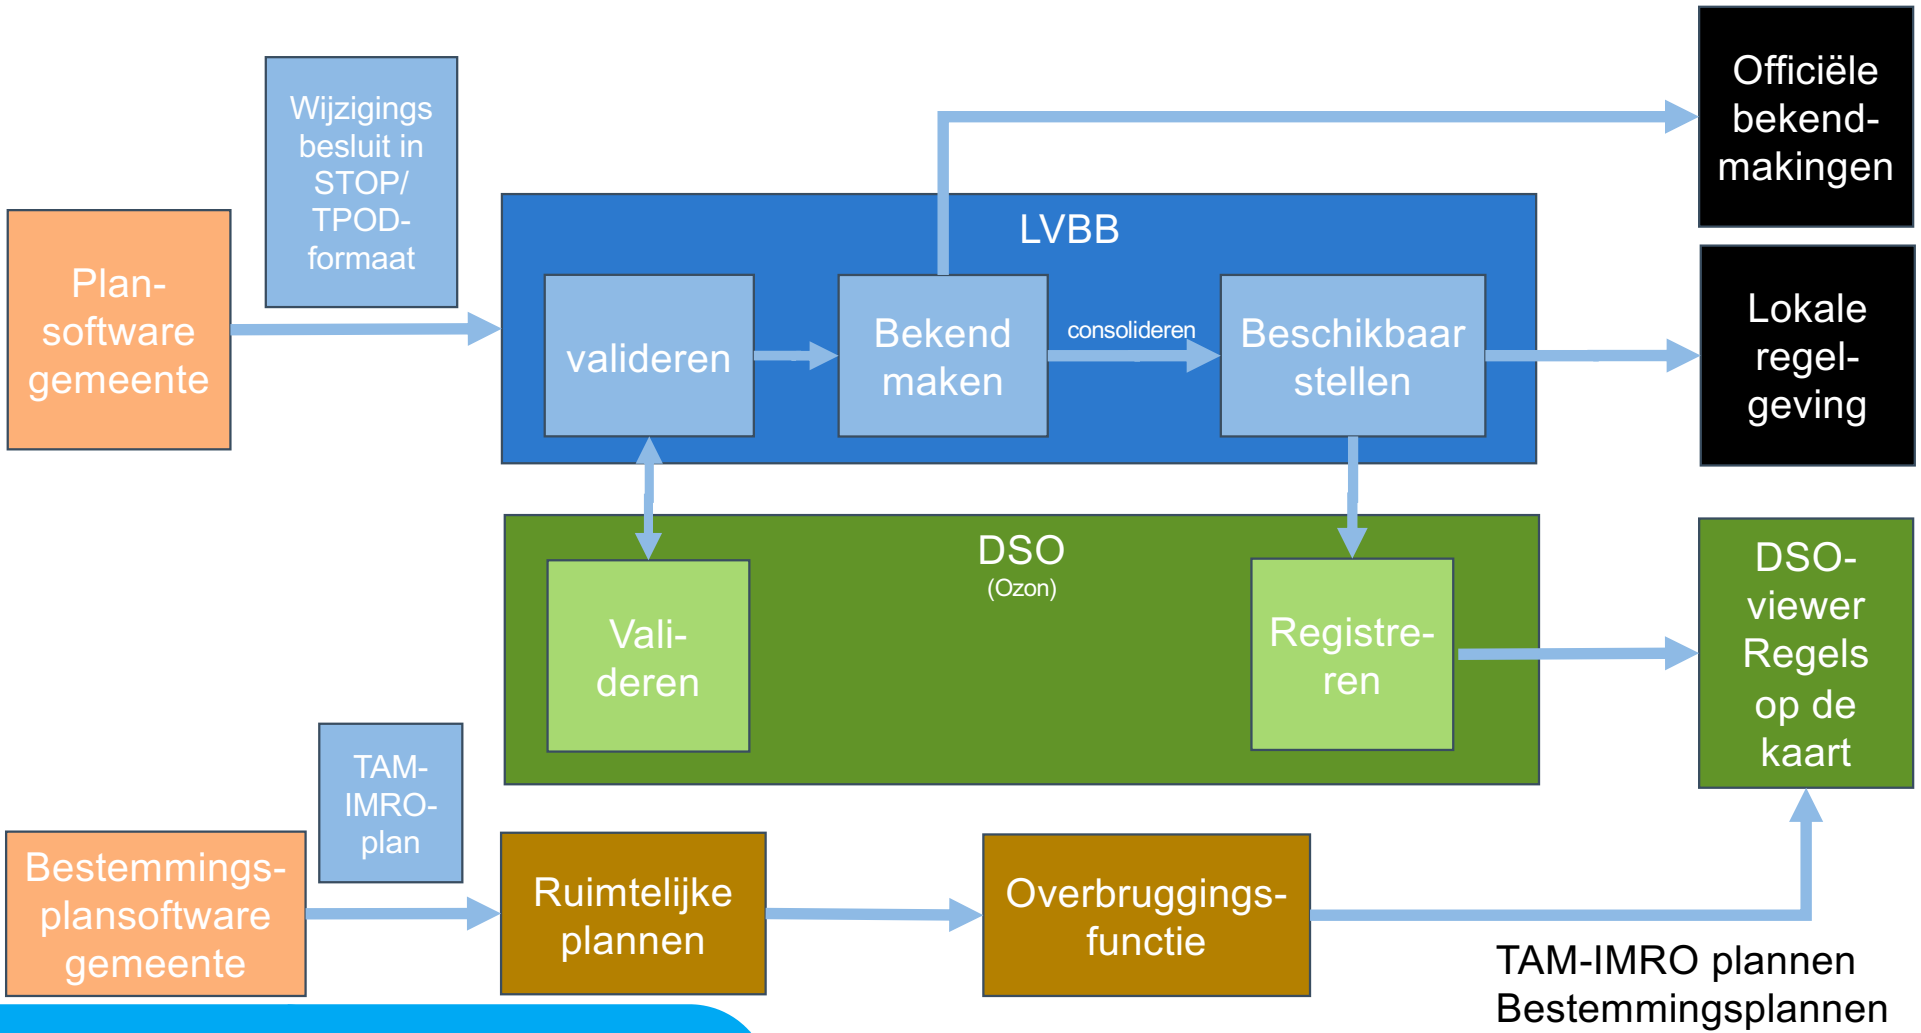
Plan-software gemeente

Wijzigings besluit in STOP/ TPOD-formaat

LVBB

valideren

Bekend maken

consolideren

Beschikbaar stellen

Officiële bekend-makingen

Lokale regel-geving

DSO
(Ozon)

Vali-deren

Registre-ren

DSO-viewer Regels op de kaart

TAM-IMRO-plan

Bestemmings-plansoftware gemeente

Ruimtelijke plannen

Overbruggings-functie

TAM-IMRO plannen
Bestemmingsplannen